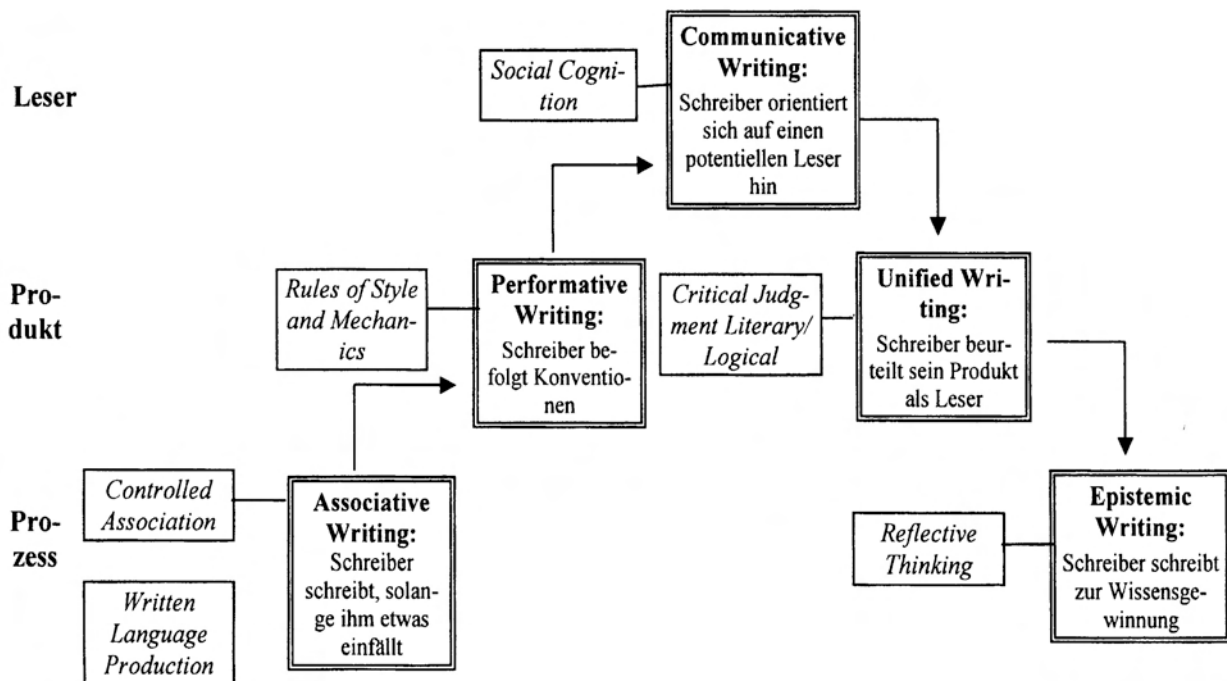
Leser

Social Cognition

Communicative Writing:
Schreiber orientiert sich auf einen potentiellen Leser hin

Produkt

Rules of Style and Mechanics

Performative Writing:
Schreiber befolgt Konventionen

Critical Judgment Literary/ Logical

Unified Writing:
Schreiber beurteilt sein Produkt als Leser

Prozess

Controlled Association

Associative Writing:
Schreiber schreibt, solange ihm etwas einfällt

Written Language Production

Reflective Thinking

Epistemic Writing:
Schreiber schreibt zur Wissensgewinnung